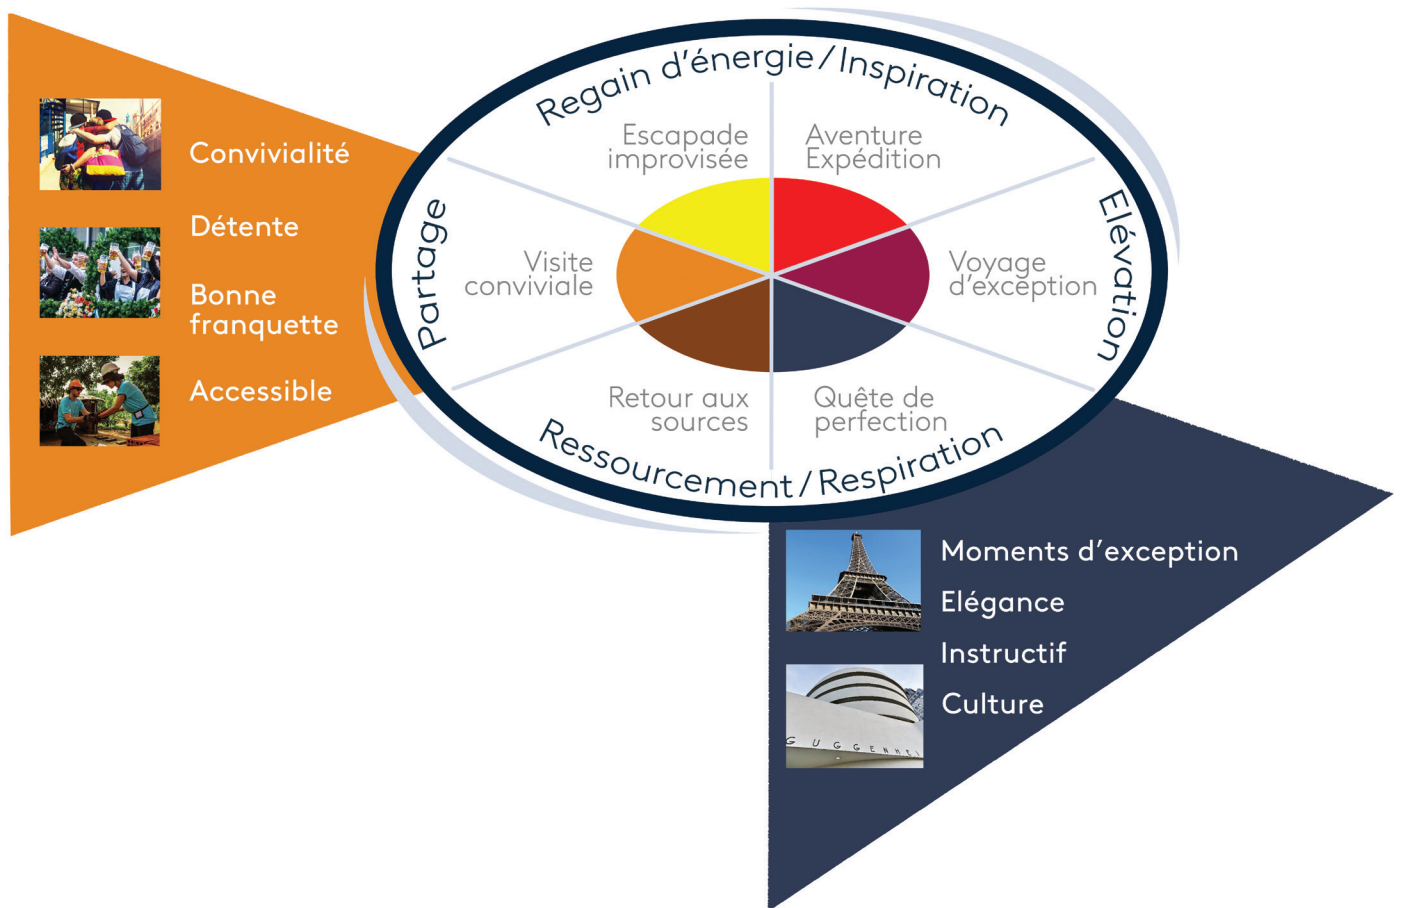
Convivialité

Détente

Bonne franquette

Accessible

Regain d'énergie / Inspiration

Escapade improvisée

Aventure Expédition

Partage

Visite conviviale

Voyage d'exception

Élévation

Retour aux sources

Quête de perfection

Ressourcement / Respiration

Moments d'exception

Elégance

Instructif

Culture

GUGGENHEI